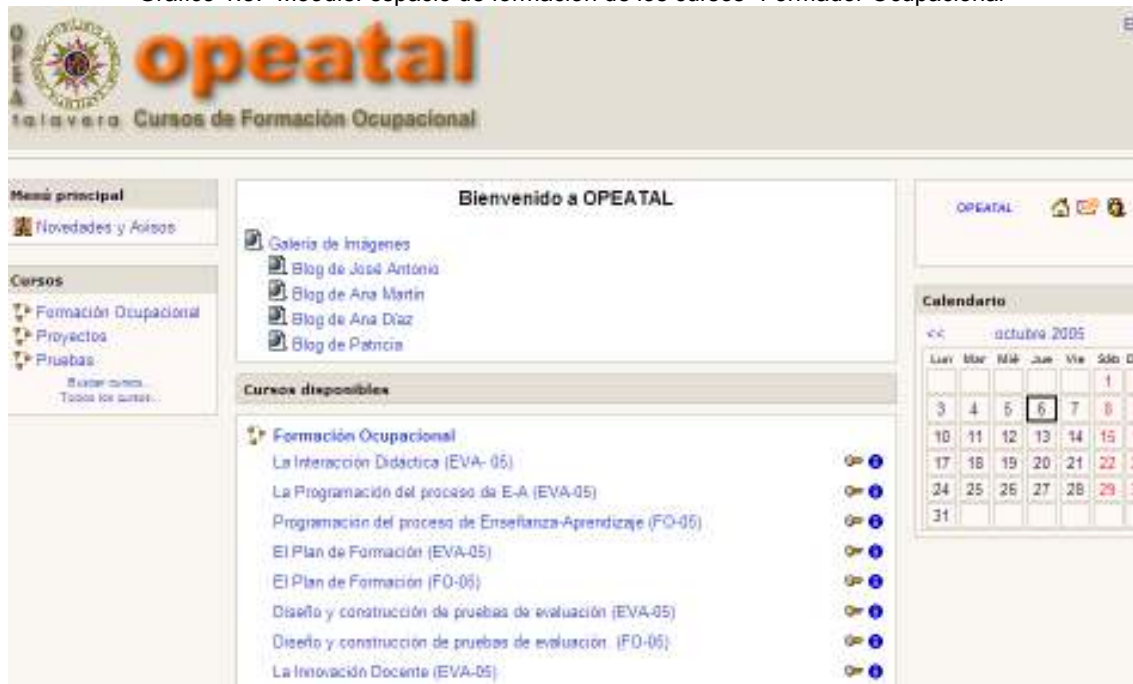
Gráfico 4.6.- Moodle: espacio de formación de los cursos "Formador Ocupacional"

OPEA
talavera

opeatal

Cursos de Formación Ocupacional

Menú principal

Novedades y Avisos

Cursos

Formación Ocupacional

Proyectos

Pruebas

Buscar cursos...

Todos los cursos...

Bienvenido a OPEATAL

Galería de Imágenes

Blog de José Antonio

Blog de Ana Martín

Blog de Ana Díaz

Blog de Patricia

Cursos disponibles

Formación Ocupacional

La Interacción Didáctica (EVA- 05)

La Programación del proceso de E-A (EVA-05)

Programación del proceso de Enseñanza-Aprendizaje (FO-05)

El Plan de Formación (EVA-05)

El Plan de Formación (FO-05)

Diseño y construcción de pruebas de evaluación (EVA-05)

Diseño y construcción de pruebas de evaluación (FO-05)

La Innovación Docente (EVA-05)

OPEATAL

Calendario

<< octubre 2005

| Lun | Mar | Mié | Jue | Vie | Sáb | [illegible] |
|---|---|---|---|---|---|---|
| | | | | | 1 | |
| 3 | 4 | 5 | 6 | 7 | 8 | |
| 10 | 11 | 12 | 13 | 14 | 15 | |
| 17 | 18 | 19 | 20 | 21 | 22 | |
| 24 | 25 | 26 | 27 | 28 | 29 | |
| 31 | | | | | | |